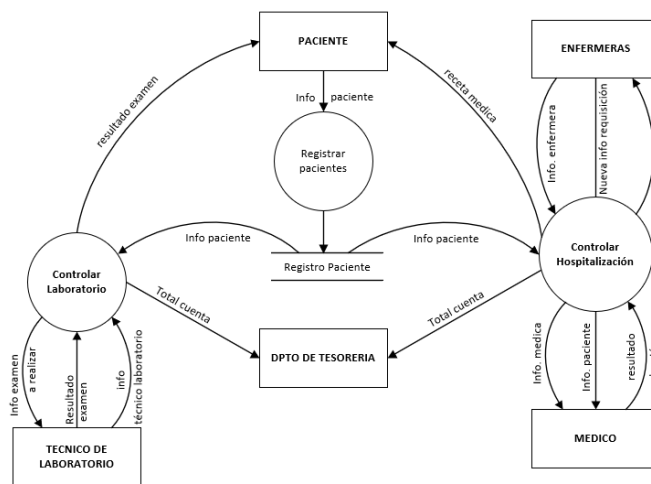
PACIENTE

ENFERMERAS

resultado examen

Info paciente

receta medica

Info. enfermera

Nueva info requisición

Registrar pacientes

Info paciente

Info paciente

Controlar Laboratorio

Registro Paciente

Controlar Hospitalización

Total cuenta

Total cuenta

Info examen a realizar

Resultado examen

info técnico laboratorio

DPTO DE TESORERIA

Info. medica

Info. paciente

resultado

TECNICO DE LABORATORIO

MEDICO